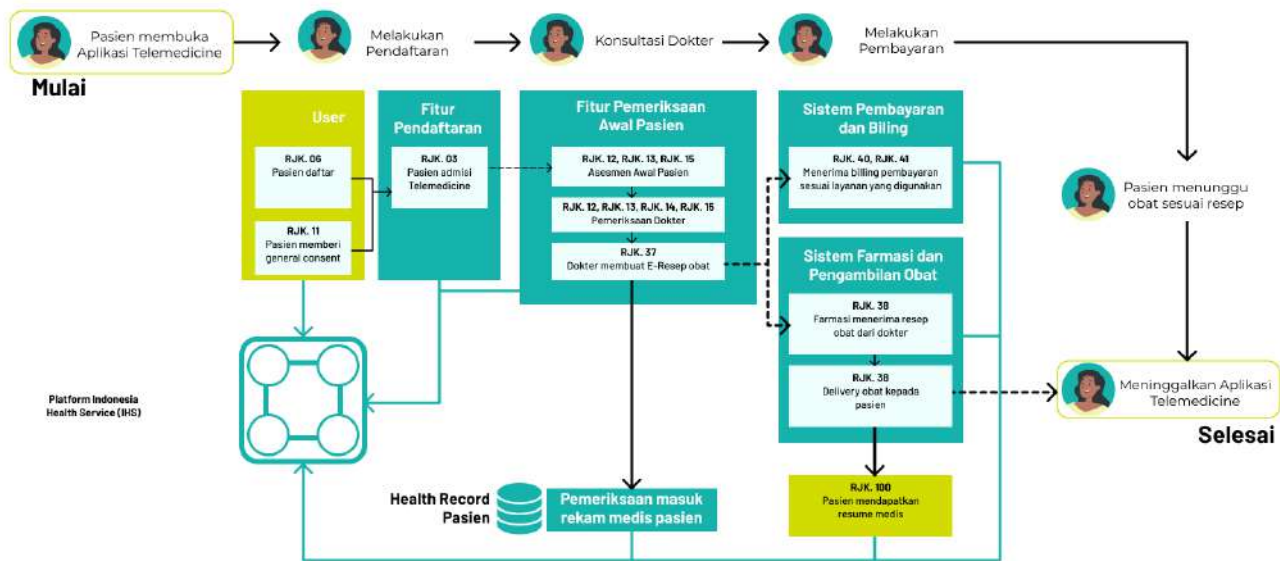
Pasien membuka Aplikasi Telemedicine

Mulai

Melakukan Pendaftaran

Konsultasi Dokter

Melakukan Pembayaran

User

RJK. 06
Pasien daftar

RJK. 11
Pasien memberi general consent

Fitur Pendaftaran

RJK. 03
Pasien admisi Telemedicine

Fitur Pemeriksaan Awal Pasien

RJK. 12, RJK. 13, RJK. 15
Asesmen Awal Pasien

RJK. 12, RJK. 13, RJK. 14, RJK. 15
Pemeriksaan Dokter

RJK. 37
Dokter membuat E-Resep obat

Sistem Pembayaran dan Biling

RJK. 40, RJK. 41
Menerima billing pembayaran sesuai layanan yang digunakan

Sistem Farmasi dan Pengambilan Obat

RJK. 38
Farmasi menerima resep obat dari dokter

RJK. 38
Delivery obat kepada pasien

Pasien menunggu obat sesuai resep

Meninggalkan Aplikasi Telemedicine

Selesai

Platform Indonesia Health Service (IHS)

Health Record Pasien

Pemeriksaan masuk rekam medis pasien

RJK. 100
Pasien mendapatkan resume medis